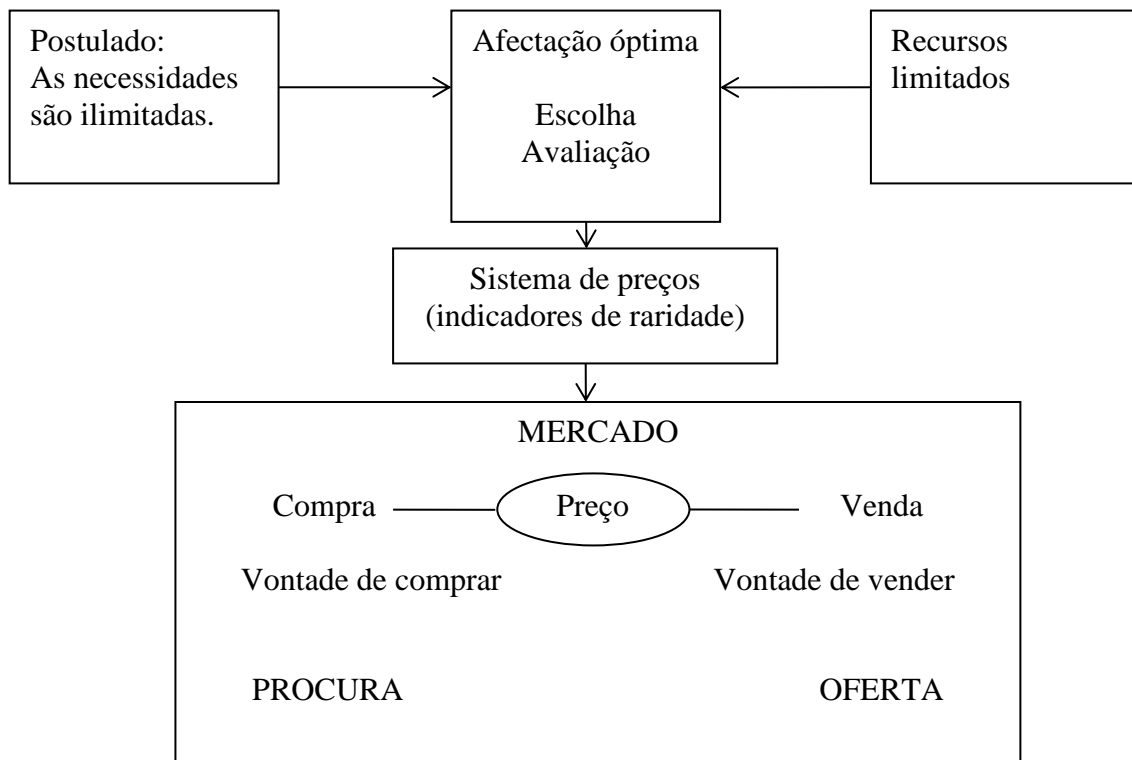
Postulado:
As necessidades são ilimitadas.

Afectação óptima

Escolha
Avaliação

Recursos limitados

Sistema de preços
(indicadores de raridade)

MERCADO

Compra

Preço

Venda

Vontade de comprar

Vontade de vender

PROCURA

OFERTA